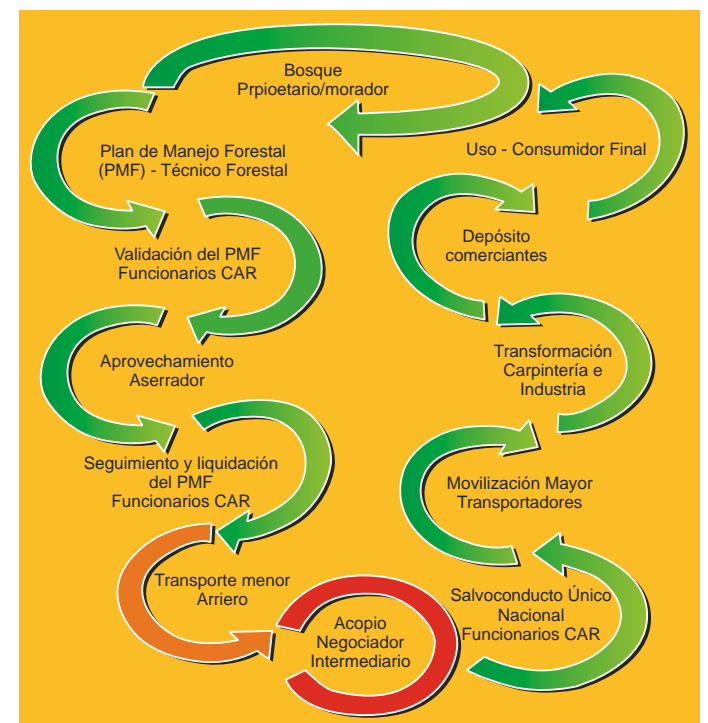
Bosque
Prpioetario/morador

Plan de Manejo Forestal
(PMF) - Técnico Forestal

Validación del PMF
Funcionarios CAR

Aprovechamiento
Aserrador

Seguimiento y liquidación
del PMF
Funcionarios CAR

Transporte menor
Arriero

Acopio
Negociador
Intermediario

Salvoconducto Único
Nacional
Funcionarios CAR

Movilización Mayor
Transportadores

Transformación
Carpintería e
Industria

Depósito
comerciantes

Uso - Consumidor Final